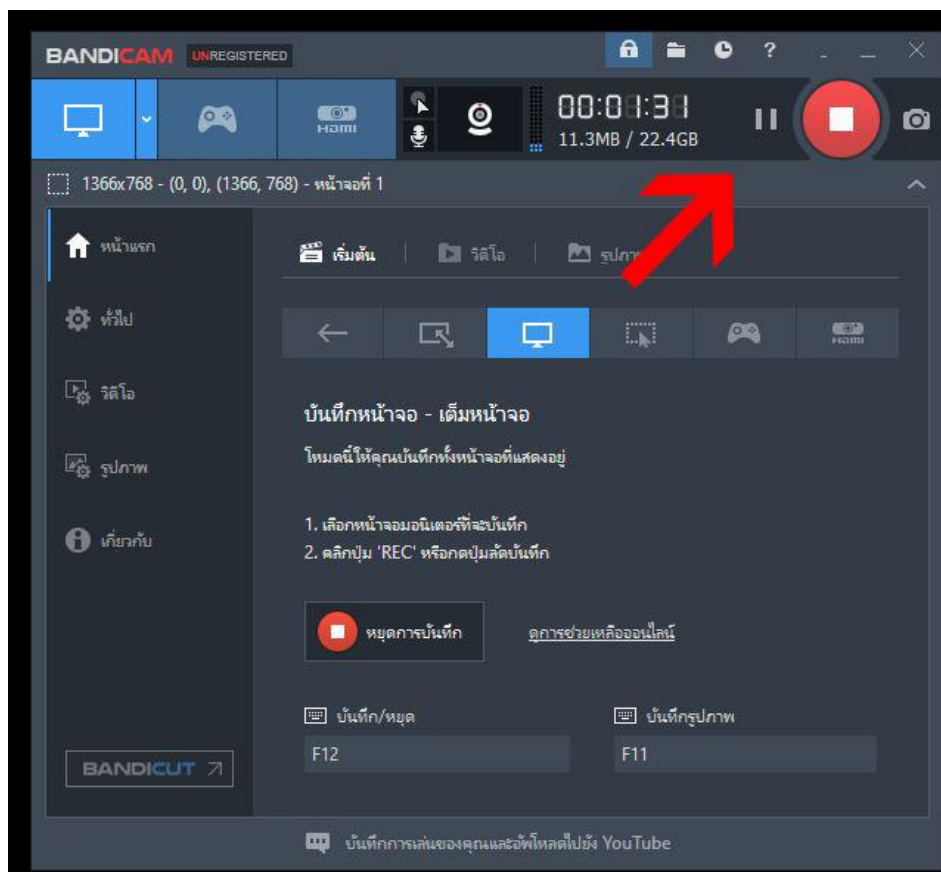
BANDICAM UNREGISTERED

?

HDMI

00:01:31
11.3MB / 22.4GB

1366x768 - (0, 0), (1366, 768) - หน้าจอที่ 1

หน้าแรก
ทั่วไป
วิดีโอ
รูปภาพ
เกี่ยวกับ

เริ่มต้น | วิดีโอ | รูปภา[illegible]

HDMI

บันทึกหน้าจอ - เต็มหน้าจอ

โหมดนี้ให้คุณบันทึกทั้งหน้าจอที่แสดงอยู่

1. เลือกหน้าจอมอนิเตอร์ที่จะบันทึก
2. คลิกปุ่ม 'REC' หรือกดปุ่มลัดบันทึก

หยุดการบันทึก

ดูการช่วยเหลือออนไลน์

บันทึก/หยุด
F12

บันทึกรูปภาพ
F11

BANDICUT

บันทึกการเล่นของคุณและอัพโหลดไปยัง YouTube